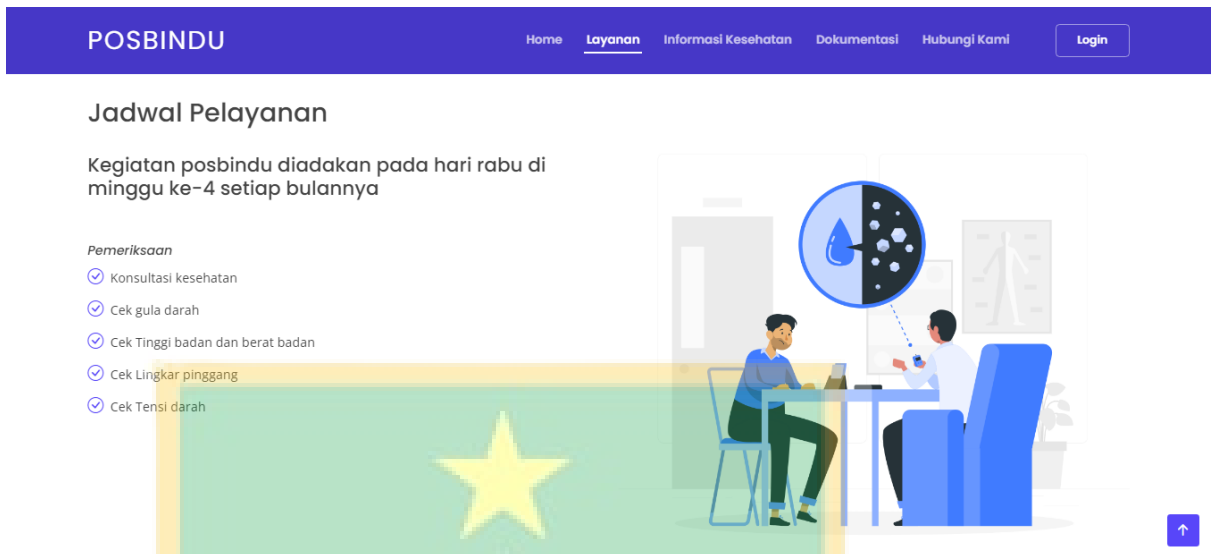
POSBINDU

Home Layanan Informasi Kesehatan Dokumentasi Hubungi Kami Login

Jadwal Pelayanan

Kegiatan posbindu diadakan pada hari rabu di minggu ke-4 setiap bulannya

Pemeriksaan

Konsultasi kesehatan

Cek gula darah

Cek Tinggi badan dan berat badan

Cek Lingkar pinggang

Cek Tensi darah